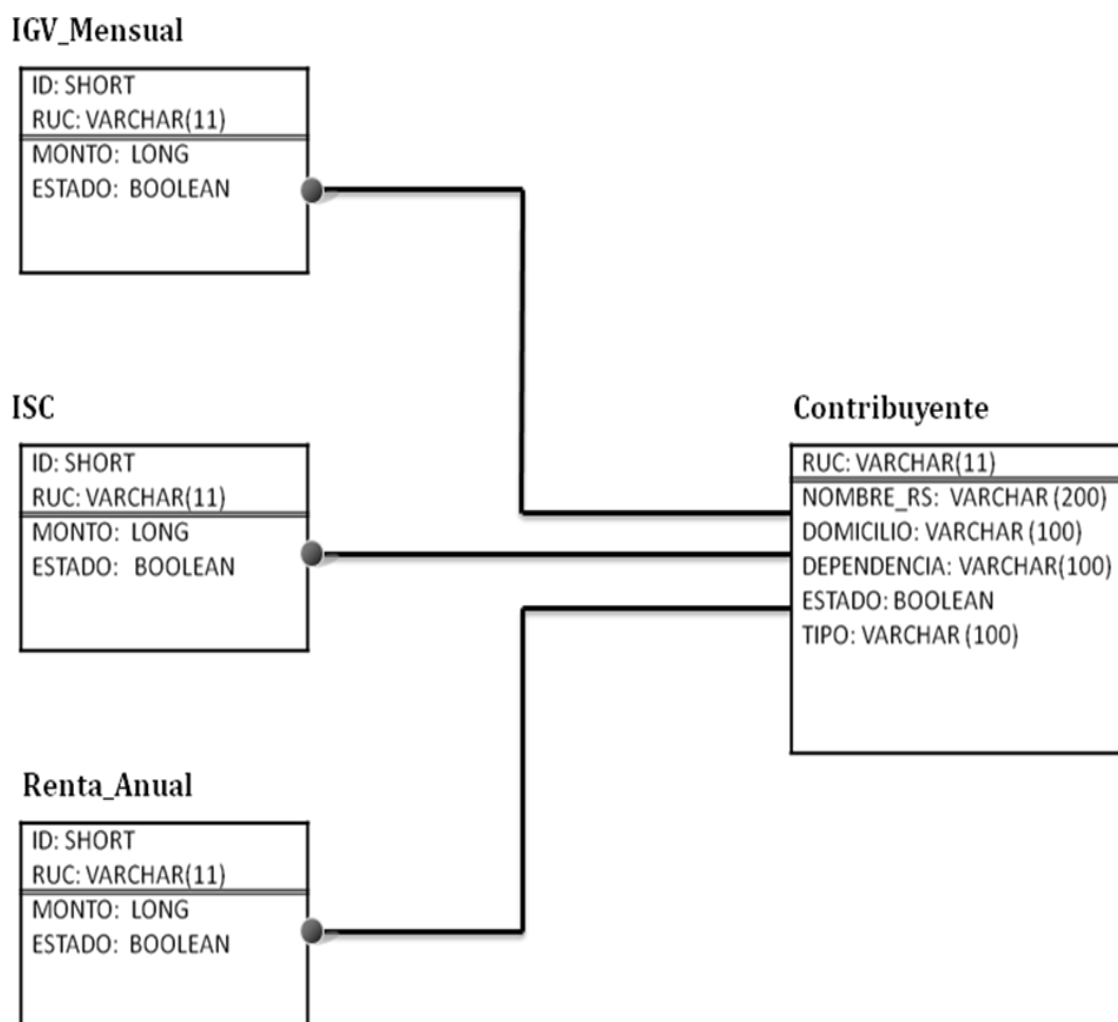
IGV_Mensual

ID: SHORT
RUC: VARCHAR(11)
MONTO: LONG
ESTADO: BOOLEAN

ISC

ID: SHORT
RUC: VARCHAR(11)
MONTO: LONG
ESTADO: BOOLEAN

Renta_Anual

ID: SHORT
RUC: VARCHAR(11)
MONTO: LONG
ESTADO: BOOLEAN

Contribuyente

RUC: VARCHAR(11)
NOMBRE_RS: VARCHAR (200)
DOMICILIO: VARCHAR (100)
DEPENDENCIA: VARCHAR(100)
ESTADO: BOOLEAN
TIPO: VARCHAR (100)